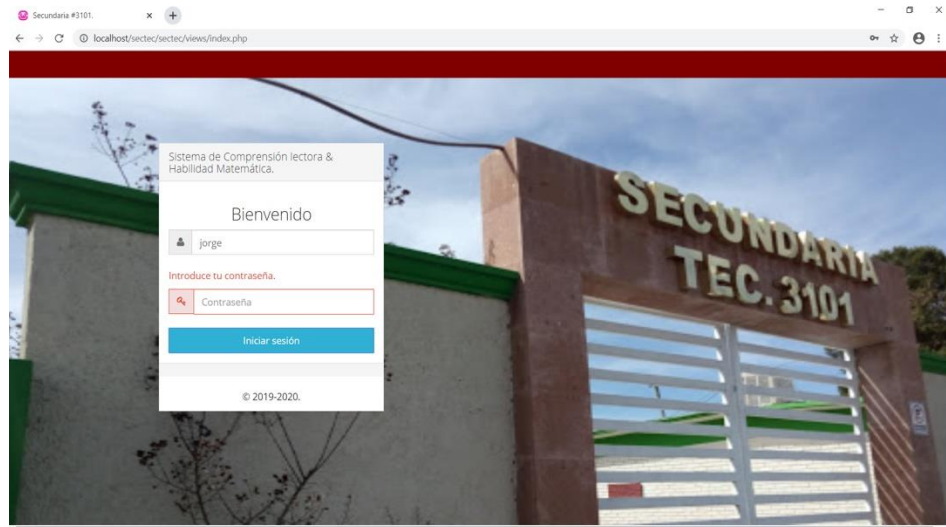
Secundaria #3101.

localhost/sectec/sectec/views/index.php

Sistema de Comprensión lectora & Habilidad Matemática.

Bienvenido

jorge

Introduce tu contraseña.

Contraseña

Iniciar sesión

© 2019-2020.

SECUNDARIA TEC. 3101